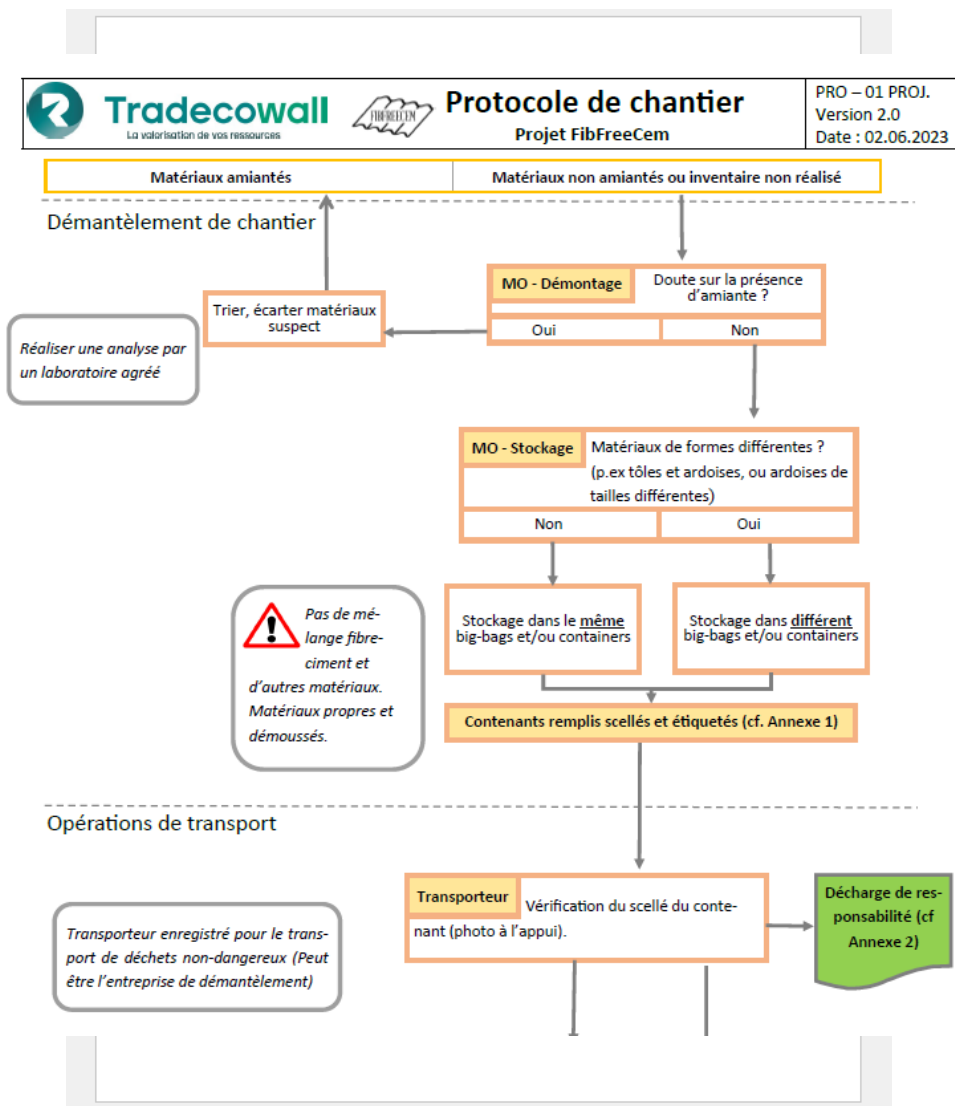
Tradecowall
La valorisation de vos ressources

FIBREECEM

Protocole de chantier
Projet FibFreeCem

PRO – 01 PROJ.
Version 2.0
Date : 02.06.2023

| Matériaux amiantés | Matériaux non amiantés ou inventaire non réalisé |
|---|---|

Démantèlement de chantier

MO - Démontage
Doute sur la présence d'amiante ?
Oui
Non

Trier, écarter matériaux suspect

Réaliser une analyse par un laboratoire agréé

MO - Stockage
Matériaux de formes différentes ? (p.ex tôles et ardoises, ou ardoises de tailles différentes)
Non
Oui

Stockage dans le même big-bags et/ou containers

Stockage dans différent big-bags et/ou containers

Pas de mélange fibreciment et d'autres matériaux. Matériaux propres et démoussés.

Contenants remplis scellés et étiquetés (cf. Annexe 1)

Opérations de transport

Transporteur
Vérification du scellé du contenant (photo à l'appui).

Décharge de responsabilité (cf Annexe 2)

Transporteur enregistré pour le transport de déchets non-dangereux (Peut être l'entreprise de démantèlement)